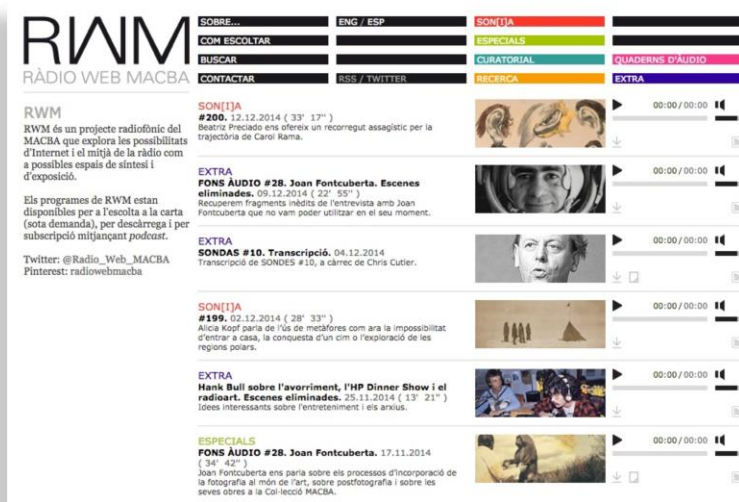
RWM
RÀDIO WEB MACBA

SOBRE...
COM ESCOLTAR
BUSCAR
CONTACTAR

ENG / ESP

RSS / TWITTER

SON[I]A
ESPECIALS
CURATORIAL
RECERCA

QUADERNS D'ÀUDIO
EXTRA

RWM

RWM és un projecte radiofònic del MACBA que explora les possibilitats d'Internet i el mitjà de la ràdio com a possibles espais de síntesi i d'exposició.

Els programes de RWM estan disponibles per a l'escolta a la carta (sota demanda), per descàrrega i per subscripció mitjançant *podcast*.

Twitter: @Radio_Web_MACBA
Pinterest: radiowebmacba

SON[I]A
#200. 12.12.2014 ( 33' 17" )
Beatriz Preciado ens ofereix un recorregut assagístic per la trajectòria de Carol Rama.

00:00 / 00:00

EXTRA
FONS ÀUDIO #28. Joan Fontcuberta. Escenes eliminades. 09.12.2014 ( 22' 55" )
Recuperem fragments inèdits de l'entrevista amb Joan Fontcuberta que no vam poder utilitzar en el seu moment.

00:00 / 00:00

EXTRA
SONDAS #10. Transcripció. 04.12.2014
Transcripció de SONDES #10, a càrrec de Chris Cutler.

00:00 / 00:00

SON[I]A
#199. 02.12.2014 ( 28' 33" )
Alicia Kopf parla de l'ús de metàfores com ara la impossibilitat d'entrar a casa, la conquesta d'un cim o l'exploració de les regions polars.

00:00 / 00:00

EXTRA
Hank Bull sobre l'avorriment, l'HP Dinner Show i el radioart. Escenes eliminades. 25.11.2014 ( 13' 21" )
Idees interessants sobre l'entreteniment i els arxius.

00:00 / 00:00

ESPECIALS
FONS ÀUDIO #28. Joan Fontcuberta. 17.11.2014 ( 34' 42" )
Joan Fontcuberta ens parla sobre els processos d'incorporació de la fotografia al món de l'art, sobre postfotografia i sobre les seves obres a la Col·lecció MACBA.

00:00 / 00:00